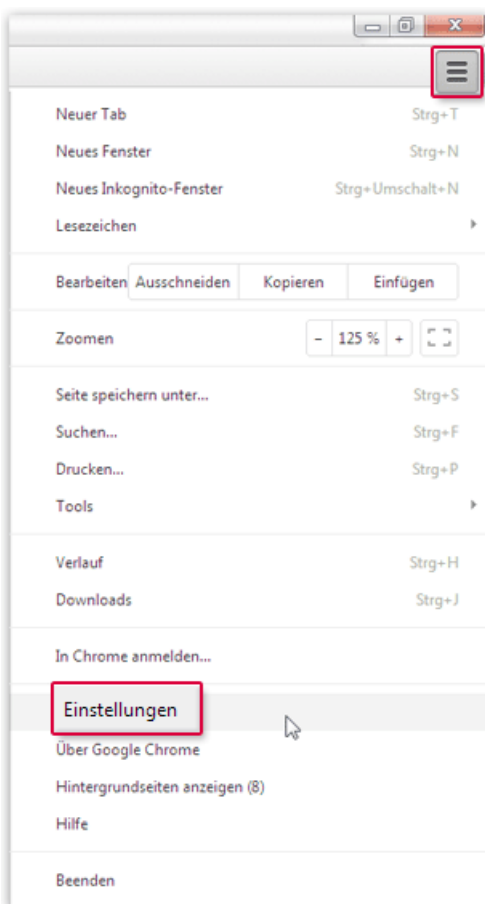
Neuer Tab Strg+T
Neues Fenster Strg+N
Neues Inkognito-Fenster Strg+Umschalt+N
Lesezeichen

Bearbeiten Ausschneiden Kopieren Einfügen

Zoomen – 125 % +

Seite speichern unter... Strg+S
Suchen... Strg+F
Drucken... Strg+P
Tools

Verlauf Strg+H
Downloads Strg+J

In Chrome anmelden...

Einstellungen
Über Google Chrome
Hintergrundseiten anzeigen (8)
Hilfe

Beenden